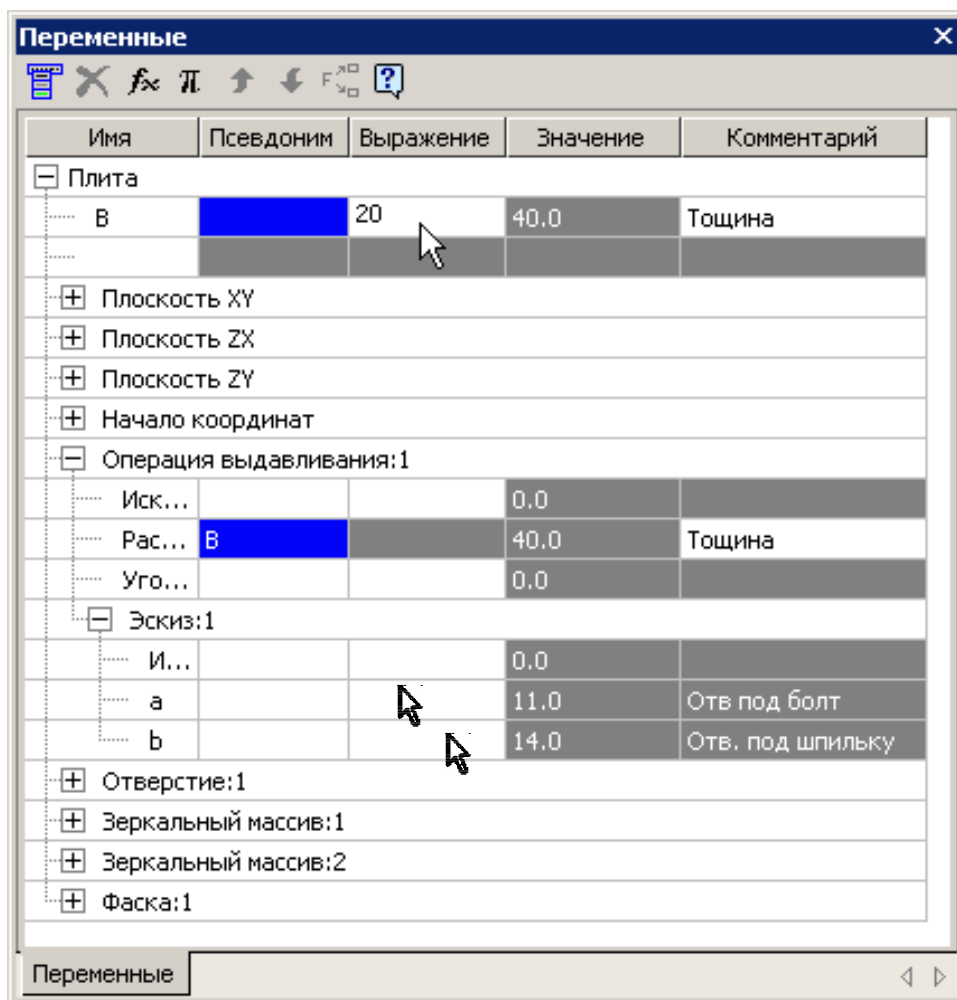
Переменные ×

$f_x$ $\pi$ F

| Имя | Псевдоним | Выражение | Значение | Комментарий |
|---|---|---|---|---|
| ⊟ Плита | | | | |
| B | | 20 | 40.0 | Тощина |
| | | | | |
| ⊞ Плоскость XY | | | | |
| ⊞ Плоскость ZX | | | | |
| ⊞ Плоскость ZY | | | | |
| ⊞ Начало координат | | | | |
| ⊟ Операция выдавливания:1 | | | | |
| Иск... | | | 0.0 | |
| Рас... | B | | 40.0 | Тощина |
| Уго... | | | 0.0 | |
| ⊟ Эскиз:1 | | | | |
| И... | | | 0.0 | |
| a | | | 11.0 | Отв под болт |
| b | | | 14.0 | Отв. под шпильку |
| ⊞ Отверстие:1 | | | | |
| ⊞ Зеркальный массив:1 | | | | |
| ⊞ Зеркальный массив:2 | | | | |
| ⊞ Фаска:1 | | | | |

Переменные